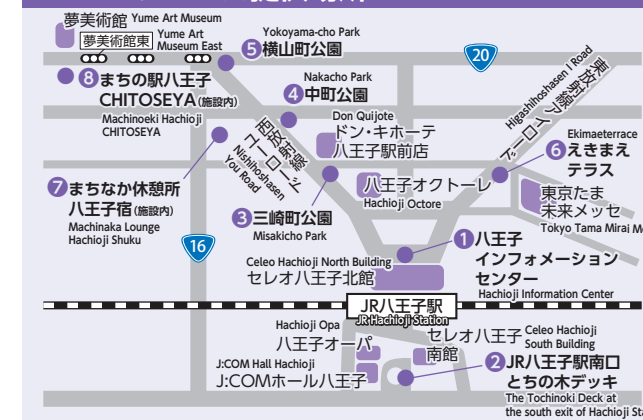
夢美術館 Yume Art Museum
夢美術館東 Yume Art Museum East
Yokoyama-cho Park
5 横山町公園
20
8 まちの駅八王子 CHITOSEYA(施設内)
Machinoeki Hachioji CHITOSEYA
Nakacho Park
4 中町公園
Higashihoshasen I Road
東放射線アイロード
Ekimaeterrace
6 えきまえテラス
西放射線ユーロード
Nishihoshasen You Road
Don Quijote
ドン・キホーテ 八王子駅前店
八王子オクトーレ
Hachioji Octore
東京たま未来メッセ
Tokyo Tama Mirai M
7 まちなか休憩所 八王子宿(施設内)
Machinaka Lounge Hachioji Shuku
3 三崎町公園
Misakicho Park
16
1 八王子インフォメーションセンター
Hachioji Information Center
Celeo Hachioji North Building
セレオ八王子北館
JR八王子駅
JR Hachioji Station
Hachioji Opa
八王子オーパ
セレオ八王子南館
Celeo Hachioji South Building
J:COM Hall Hachioji
J:COMホール八王子
2 JR八王子駅南口 とちの木デッキ
The Tochinoki Deck at the south exit of Hachioji St